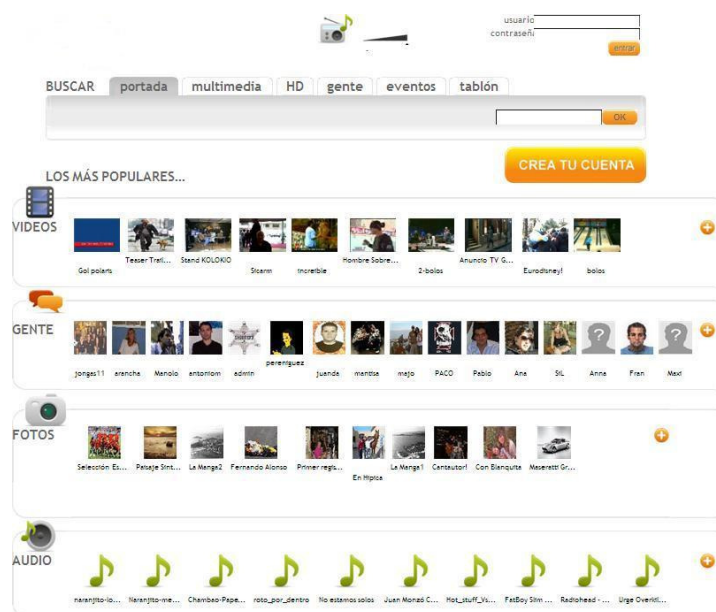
usuario
contraseña
entrar

BUSCAR portada multimedia HD gente eventos tablón

OK

LOS MÁS POPULARES...

CREA TU CUENTA

VIDEOS

Gol polaris
Teaser Trail...
Stand KOLOKIO
Stearn
Increible
Hombre Sobre...
2-bolos
Anuncio TV G...
Eurodisney!
bolos

GENTE

jonges11
arancha
Manolo
antoniom
admin
perentguez
juanda
mantisa
mojo
PACO
Pablo
Ana
SiL
Anna
Fran
Maxi

FOTOS

Selección Es...
Paisaje Sint...
La Manga2
Fernando Alonso
Primer regis...
En Hipica
La Manga1
Cantautor!
Con Blanquita
Maseratti Gr...

AUDIO

naranjito-lo...
Naranjito-me...
Chambao-Pape...
roto_por_dentro
No estamos solos
Juan Monzó C...
Hot_stuff_Vs...
FatBoy Slim ...
Radiohead - ...
Urge Overkil...